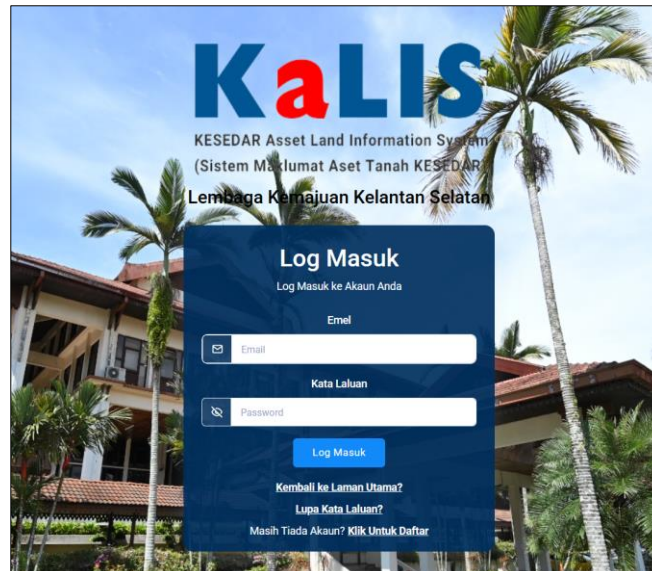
KaLIS

KESEDAR Asset Land Information System
(Sistem Maklumat Aset Tanah KESEDAR)

Lembaga Kemajuan Kelantan Selatan

Log Masuk

Log Masuk ke Akaun Anda

Emel

Email

Kata Laluan

Password

Log Masuk

Kembali ke Laman Utama?

Lupa Kata Laluan?

Masih Tiada Akaun? Klik Untuk Daftar